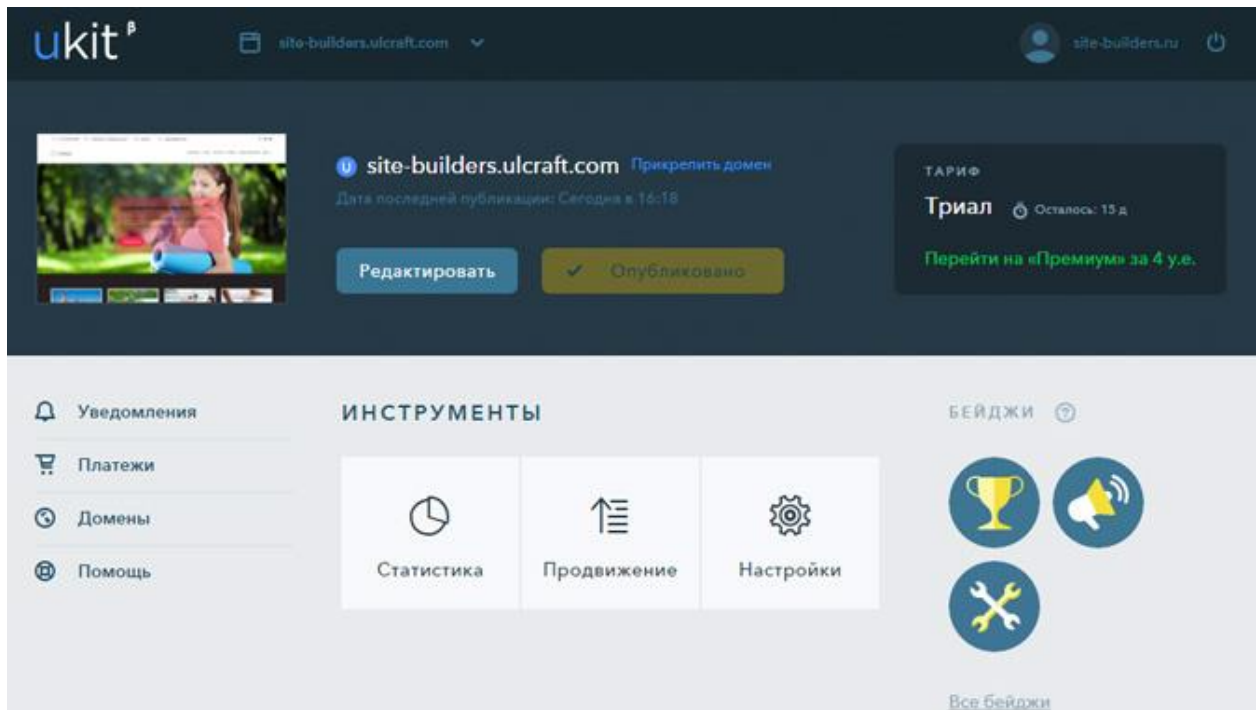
ukit β

site-builders.ulcraft.com

site-builders.ru

site-builders.ulcraft.com Прикрепить домен

Дата последней публикации: Сегодня в 16:18

Редактировать

Опубликовано

ТАРИФ

Триал Осталось: 15 д

Перейти на «Премиум» за 4 у.е.

Уведомления

Платежи

Домены

Помощь

ИНСТРУМЕНТЫ

Статистика

Продвижение

Настройки

БЕЙДЖИ

Все бейджи